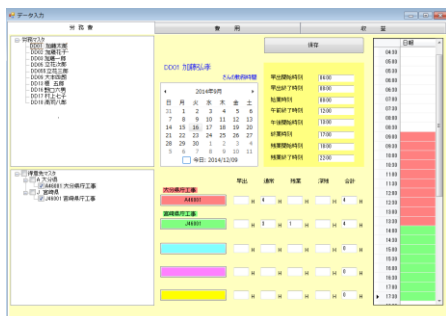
データ入力

対象者　費用　設定

社員マスタ
DD01 加藤太郎
DD02 加藤花子
DD03 加藤一郎
DD04 立花次郎
DD05 立花三郎
DD06 大本四郎
DD10 増　五郎
DD16 野口六郎
DD17 村上七子
DD18 高宮八郎

得意先マスタ
大分県
A46001 大分県庁工事
宮崎県
J46001 宮崎県庁工事

保存

DD01 加藤弘泰　さんの勤務時間

2014年9月

| 日 | 月 | 火 | 水 | 木 | 金 | 土 |
|---|---|---|---|---|---|---|
| 31 | 1 | 2 | 3 | 4 | 5 | 6 |
| 7 | 8 | 9 | 10 | 11 | 12 | 13 |
| 14 | 15 | 16 | 17 | 18 | 19 | 20 |
| 21 | 22 | 23 | 24 | 25 | 26 | 27 |
| 28 | 29 | 30 | 1 | 2 | 3 | 4 |
| 5 | 6 | 7 | 8 | 9 | 10 | 11 |

今日: 2014/12/09

| | |
|---|---|
| 早出開始時刻 | 06:00 |
| 早出終了時刻 | 08:00 |
| 始業時刻 | 08:00 |
| 午前終了時刻 | 12:00 |
| 午後開始時刻 | 13:00 |
| 終業時刻 | 17:00 |
| 残業開始時刻 | 18:00 |
| 残業終了時刻 | 22:00 |

早出　通常　残業　深夜　合計

大分県庁工事
A46001
H　4　H　H　H　4　H

宮崎県庁工事
J46001
H　1　H　1　H　H　4　H

H　H　H　H　0　H
H　H　H　H　0　H
H　H　H　H　0　H

日報
04:00
05:00
06:00
07:00
08:00
09:00
10:00
11:00
12:00
13:00
14:00
15:00
16:00
17:00